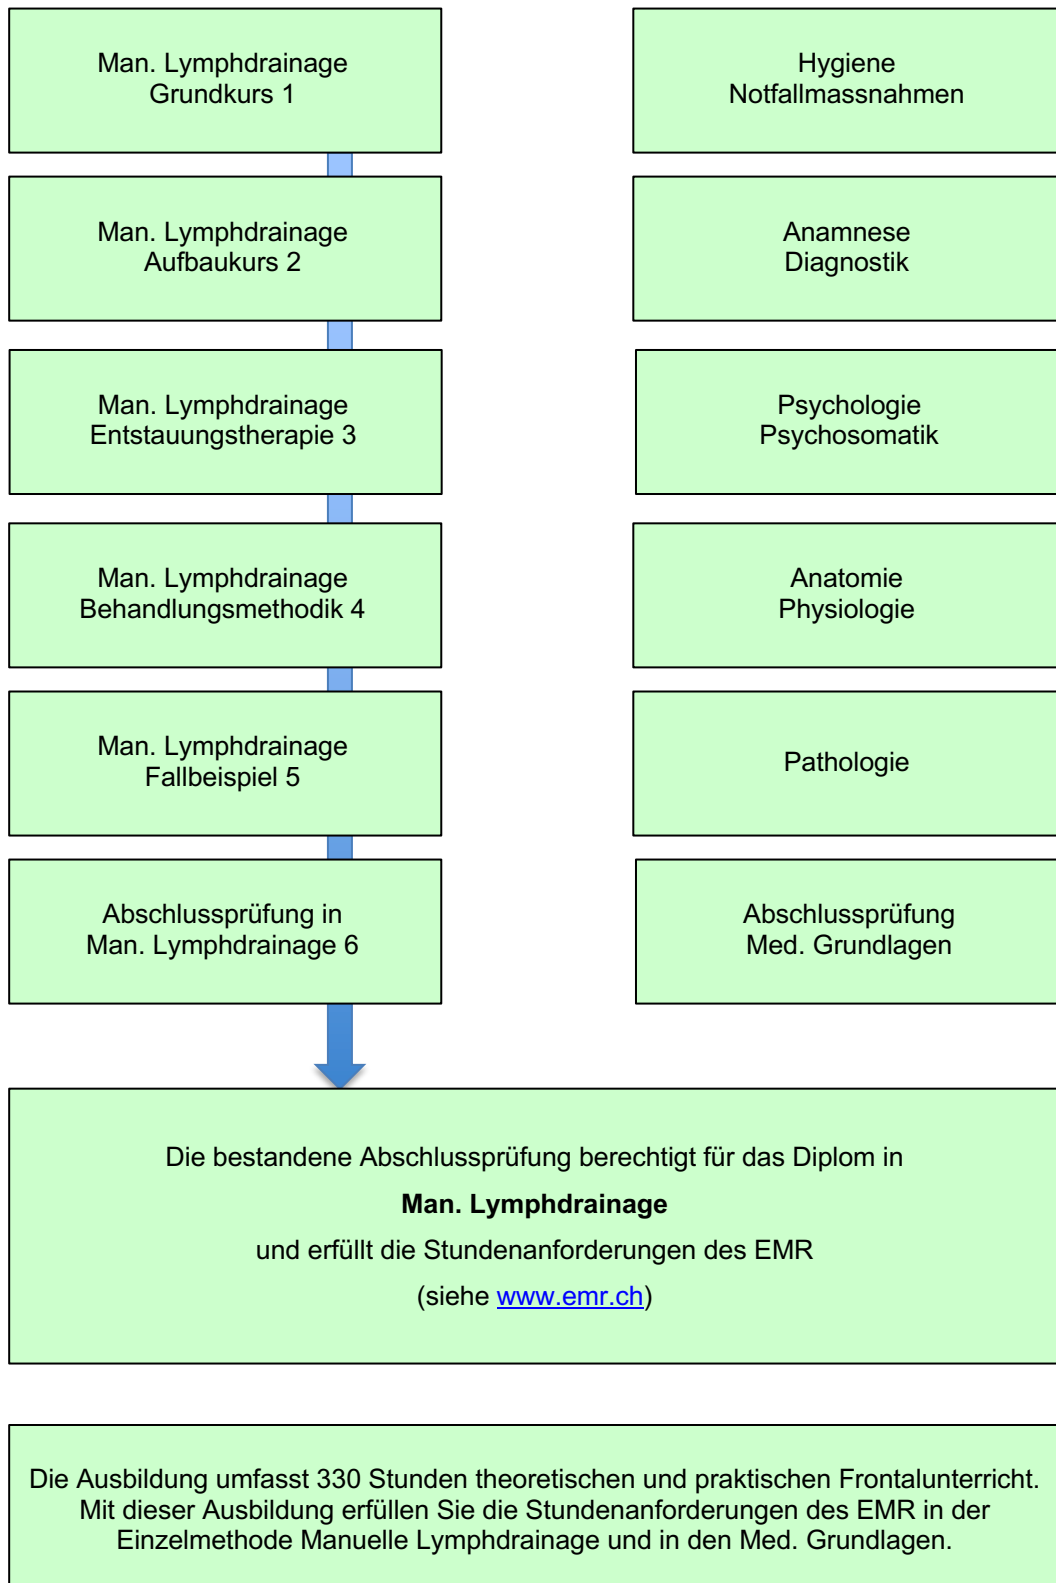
Man. Lymphdrainage
Grundkurs 1

Hygiene
Notfallmassnahmen

Man. Lymphdrainage
Aufbaukurs 2

Anamnese
Diagnostik

Man. Lymphdrainage
Entstauungstherapie 3

Psychologie
Psychosomatik

Man. Lymphdrainage
Behandlungsmethodik 4

Anatomie
Physiologie

Man. Lymphdrainage
Fallbeispiel 5

Pathologie

Abschlussprüfung in
Man. Lymphdrainage 6

Abschlussprüfung
Med. Grundlagen

Die bestandene Abschlussprüfung berechtigt für das Diplom in

**Man. Lymphdrainage**

und erfüllt die Stundenanforderungen des EMR

(siehe www.emr.ch)

Die Ausbildung umfasst 330 Stunden theoretischen und praktischen Frontalunterricht. Mit dieser Ausbildung erfüllen Sie die Stundenanforderungen des EMR in der Einzelmethode Manuelle Lymphdrainage und in den Med. Grundlagen.